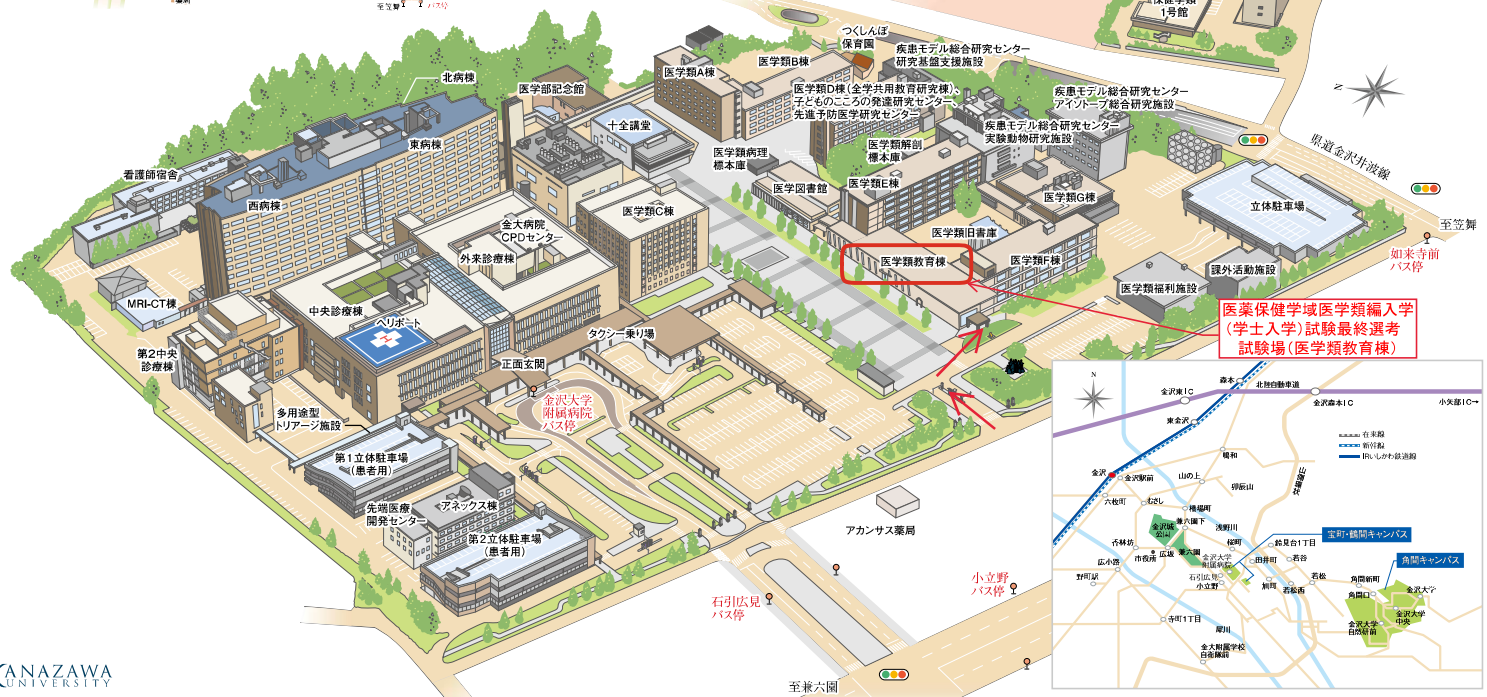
至笠舞
保健学類
1号館
つくしんぼ
保育園
疾患モデル総合研究センター
研究基盤支援施設
医学類B棟
医学類A棟
医学部記念館
北病棟
医学類D棟(全学共用教育研究棟)、
子どものこころの発達研究センター、
先進予防医学研究センター
疾患モデル総合研究センター
アイソトープ総合研究施設
十全講堂
疾患モデル総合研究センター
実験動物研究施設
東病棟
医学類病理
標本庫
医学類解剖
標本庫
県道金沢井波線
看護師宿舎
西病棟
医学図書館
医学類E棟
医学類G棟
立体駐車場
金大病院
CPDセンター
医学類C棟
医学類旧書庫
至笠舞
外来診療棟
医学類教育棟
医学類F棟
如来寺前
バス停
MRI-CT棟
課外活動施設
医学類福利施設
中央診療棟
ヘリポート
医薬保健学域医学類編入学
(学士入学)試験最終選考
試験場(医学類教育棟)
第2中央
診療棟
タクシー乗り場
正面玄関
金沢大学
附属病院
バス停
多用途型
トリアージ施設
第1立体駐車場
(患者用)
先端医療
開発センター
アネックス棟
第2立体駐車場
(患者用)
アカンサス薬局
小立野
バス停
石引広見
バス停
至兼六園
KANAZAWA
UNIVERSITY
N
金沢東IC
森本
北陸自動車道
金沢森本IC
小矢部IC→
東金沢
在来線
新幹線
IRいしかわ鉄道線
金沢
金沢駅前
鳴和
山の上
卯辰山
六枚町
むさし
橋場町
兼六園下
浅野川
香林坊
金沢城公園
桜町
宝町・鶴間キャンパス
市役所
広坂
兼六園
鈴見台1丁目
広小路
金沢大学附属病院
田井町
若苔
角間キャンパス
野町駅
石引広見
小立野
鶴間
若松
若松西
角間新町
角間口
金沢大学
金沢大学中央
寺町1丁目
平和町
金沢大学自然研前
金大附属学校
自衛隊前